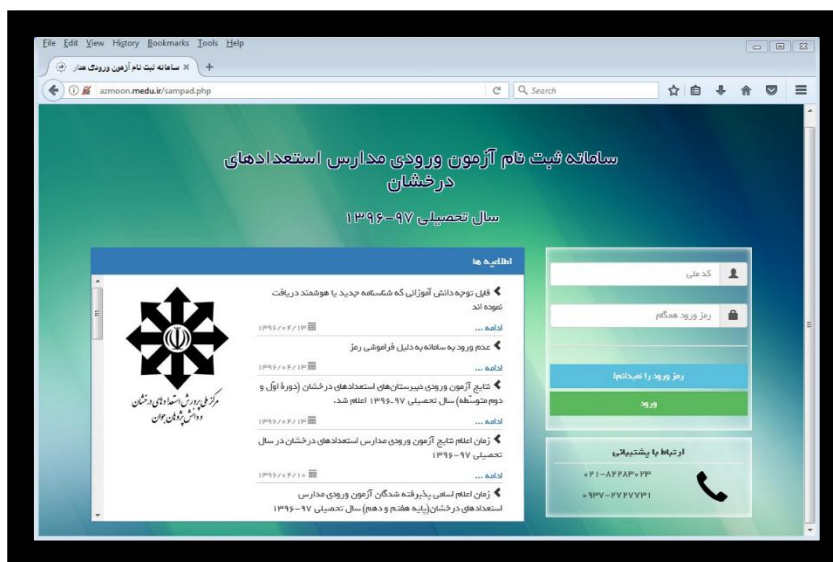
File Edit View History Bookmarks Tools Help

سامانه ثبت نام آزمون ورودی مدار ×

azmoon.medu.ir/sampad.php

Search

سامانه ثبت نام آزمون ورودی مدارس استعدادهای درخشان

سال تحصیلی ۹۷-۱۳۹۶

اطلاعیه ها

قابل توجه دانش آموزانی که شناسنامه جدید یا هوشمند دریافت نموده اند

۱۳۹۶/۰۴/۱۳

ادامه ...

عدم ورود به سامانه به دلیل فراموشی رمز

۱۳۹۶/۰۴/۱۳

ادامه ...

نتایج آزمون ورودی دبیرستان‌های استعدادهای درخشان (دورهٔ اول و دوم متوسطه) سال تحصیلی ۹۷-۱۳۹۶ اعلام شد.

۱۳۹۶/۰۴/۱۳

ادامه ...

زمان اعلام نتایج آزمون ورودی مدارس استعدادهای درخشان در سال تحصیلی ۹۷-۱۳۹۶

۱۳۹۶/۰۴/۱۰

ادامه ...

زمان اعلام اسامی پذیرفته شدگان آزمون ورودی مدارس استعدادهای درخشان(پایه هفتم و دهم) سال تحصیلی ۹۷-۱۳۹۶

مرکز ملی پرورش استعدادهای درخشان و دانش پژوهان جوان

کد ملی

رمز ورود همگام

رمز ورود را نمیدانم!

ورود

ارتباط با پشتیبانی

۰۲۱-۸۲۴۸۳۰۲۳

۰۹۳۷-۲۲۲۷۷۳۱